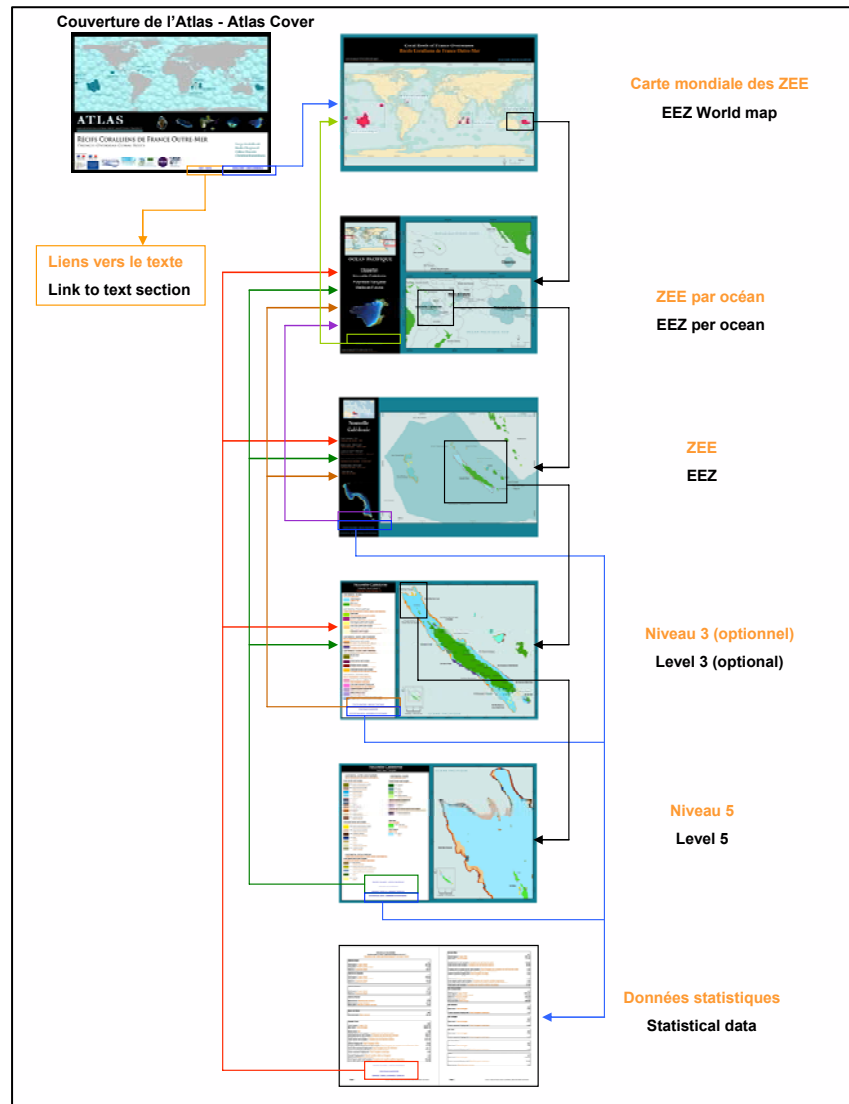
Couverture de l'Atlas - Atlas Cover

ATLAS

Récifs Coralliens de France Outre-Mer

Carte mondiale des ZEE

EEZ World map

Liens vers le texte

Link to text section

ZEE par océan

EEZ per ocean

ZEE

EEZ

Niveau 3 (optionnel)

Level 3 (optional)

Niveau 5

Level 5

Données statistiques

Statistical data